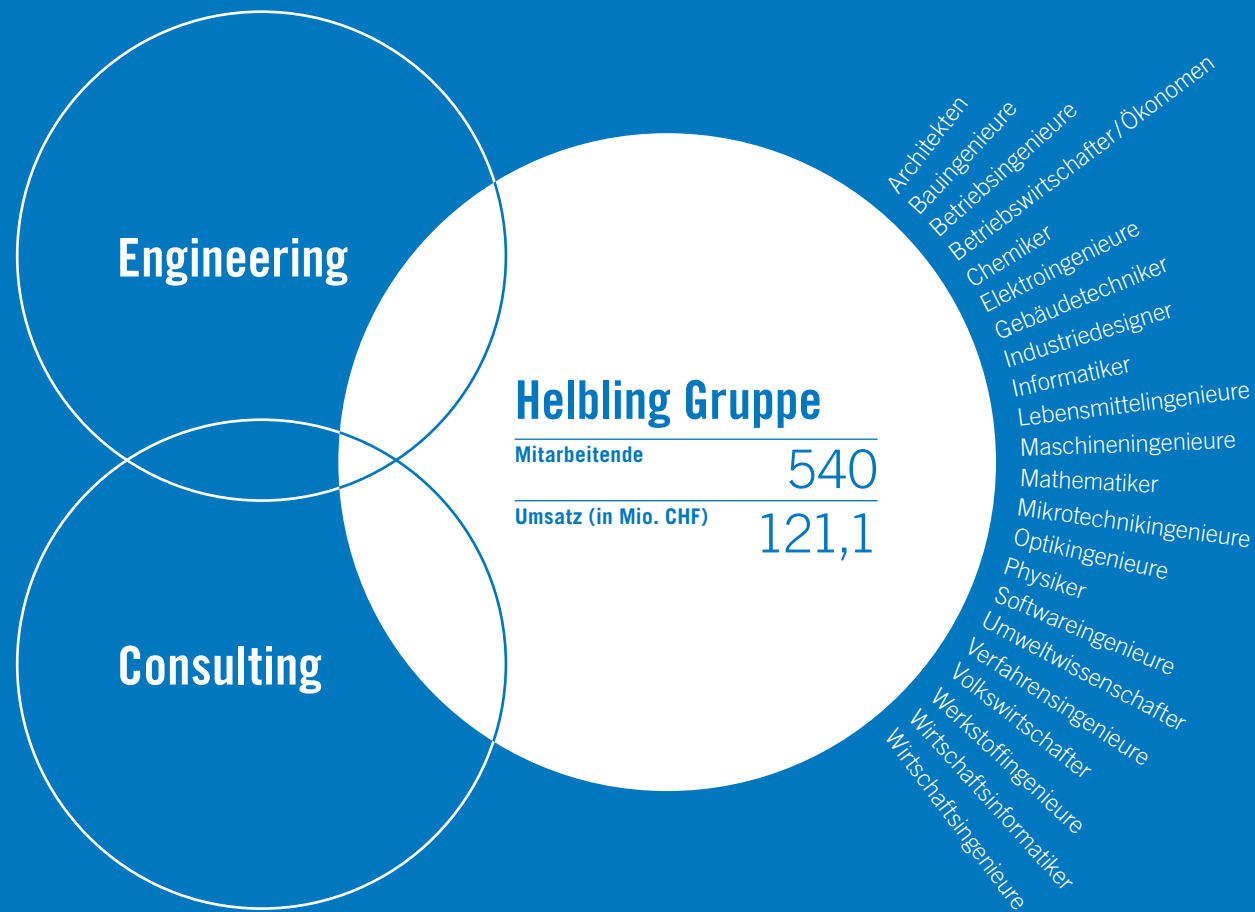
Engineering

Consulting

Helbling Gruppe

| | |
|---|---|
| Mitarbeitende | 540 |
| Umsatz (in Mio. CHF) | 121,1 |

Architekten
Bauingenieure
Betriebsingenieure
Betriebswirtschafter / Ökonomen
Chemiker
Elektroingenieure
Gebäudetechniker
Industriedesigner
Informatiker
Lebensmittelingenieure
Maschineningenieure
Mathematiker
Mikrotechnikingenieure
Optikingenieure
Physiker
Softwareingenieure
Umweltwissenschafter
Verfahrensingenieure
Volkswirtschafter
Werkstoffingenieure
Wirtschaftsinformatiker
Wirtschaftsingenieure